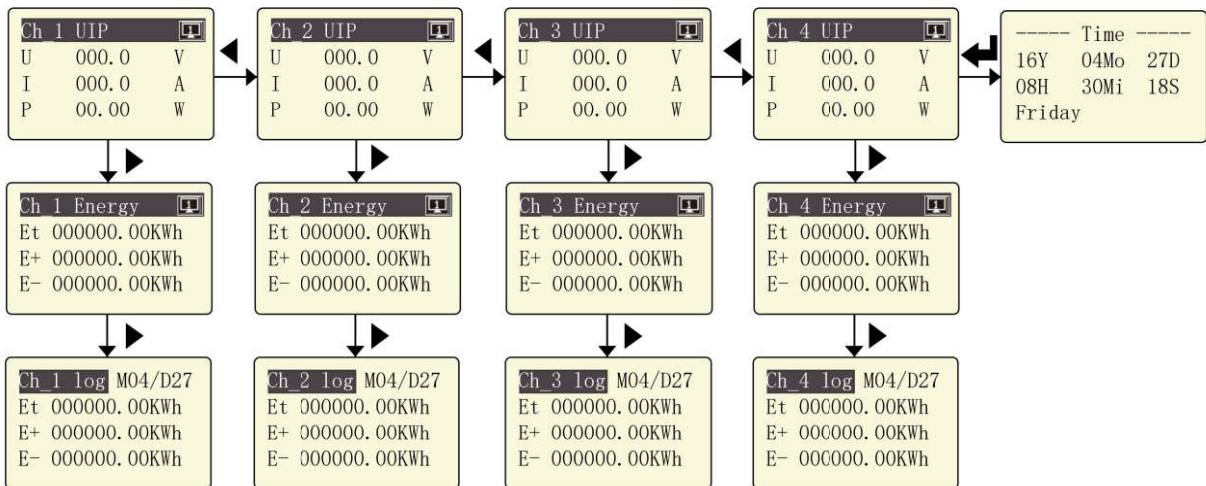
Ch_1 UIP
U 000.0 V
I 000.0 A
P 00.00 W

Ch_2 UIP
U 000.0 V
I 000.0 A
P 00.00 W

Ch_3 UIP
U 000.0 V
I 000.0 A
P 00.00 W

Ch_4 UIP
U 000.0 V
I 000.0 A
P 00.00 W

----- Time -----
16Y 04Mo 27D
08H 30Mi 18S
Friday

Ch_1 Energy
Et 000000.00KWh
E+ 000000.00KWh
E- 000000.00KWh

Ch_2 Energy
Et 000000.00KWh
E+ 000000.00KWh
E- 000000.00KWh

Ch_3 Energy
Et 000000.00KWh
E+ 000000.00KWh
E- 000000.00KWh

Ch_4 Energy
Et 000000.00KWh
E+ 000000.00KWh
E- 000000.00KWh

Ch_1 log M04/D27
Et 000000.00KWh
E+ 000000.00KWh
E- 000000.00KWh

Ch_2 log M04/D27
Et 000000.00KWh
E+ 000000.00KWh
E- 000000.00KWh

Ch_3 log M04/D27
Et 000000.00KWh
E+ 000000.00KWh
E- 000000.00KWh

Ch_4 log M04/D27
Et 000000.00KWh
E+ 000000.00KWh
E- 000000.00KWh